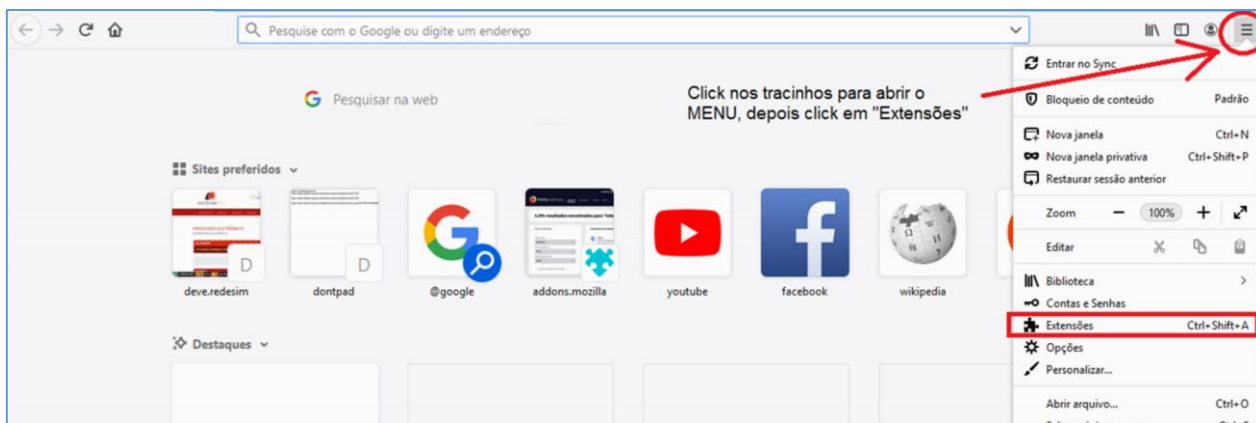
Pesquise com o Google ou digite um endereço

Pesquisar na web

Click nos tracinhos para abrir o MENU, depois click em "Extensões"

Sites preferidos

D

D

deve.redesim

dontpad

@google

addons.mozilla

youtube

facebook

wikipedia

Destaques

Entrar no Sync

Bloqueio de conteúdo Padrão

Nova janela Ctrl+N

Nova janela privativa Ctrl+Shift+P

Restaurar sessão anterior

Zoom − 100% +

Editar

Biblioteca >

Contas e Senhas

Extensões Ctrl+Shift+A

Opções

Personalizar...

Abrir arquivo... Ctrl+O